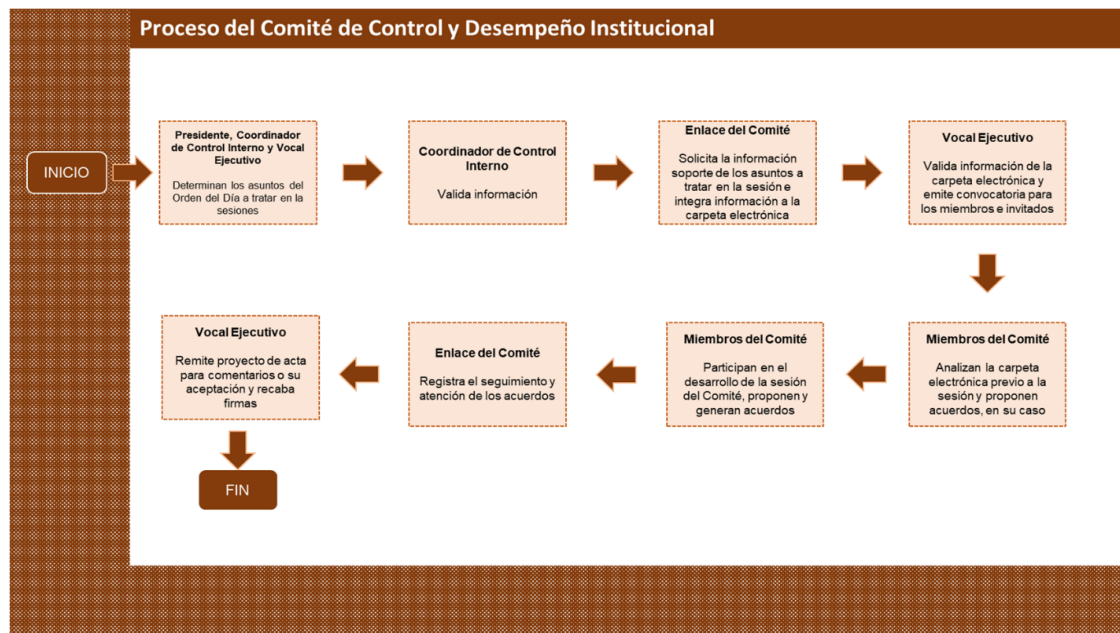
Proceso del Comité de Control y Desempeño Institucional

INICIO

Presidente, Coordinador de Control Interno y Vocal Ejecutivo

Determinan los asuntos del Orden del Día a tratar en la sesiones

Coordinador de Control Interno

Valida información

Enlace del Comité

Solicita la información soporte de los asuntos a tratar en la sesión e integra información a la carpeta electrónica

Vocal Ejecutivo

Valida información de la carpeta electrónica y emite convocatoria para los miembros e invitados

Miembros del Comité

Analizan la carpeta electrónica previo a la sesión y proponen acuerdos, en su caso

Miembros del Comité

Participan en el desarrollo de la sesión del Comité, proponen y generan acuerdos

Enlace del Comité

Registra el seguimiento y atención de los acuerdos

Vocal Ejecutivo

Remite proyecto de acta para comentarios o su aceptación y recaba firmas

FIN